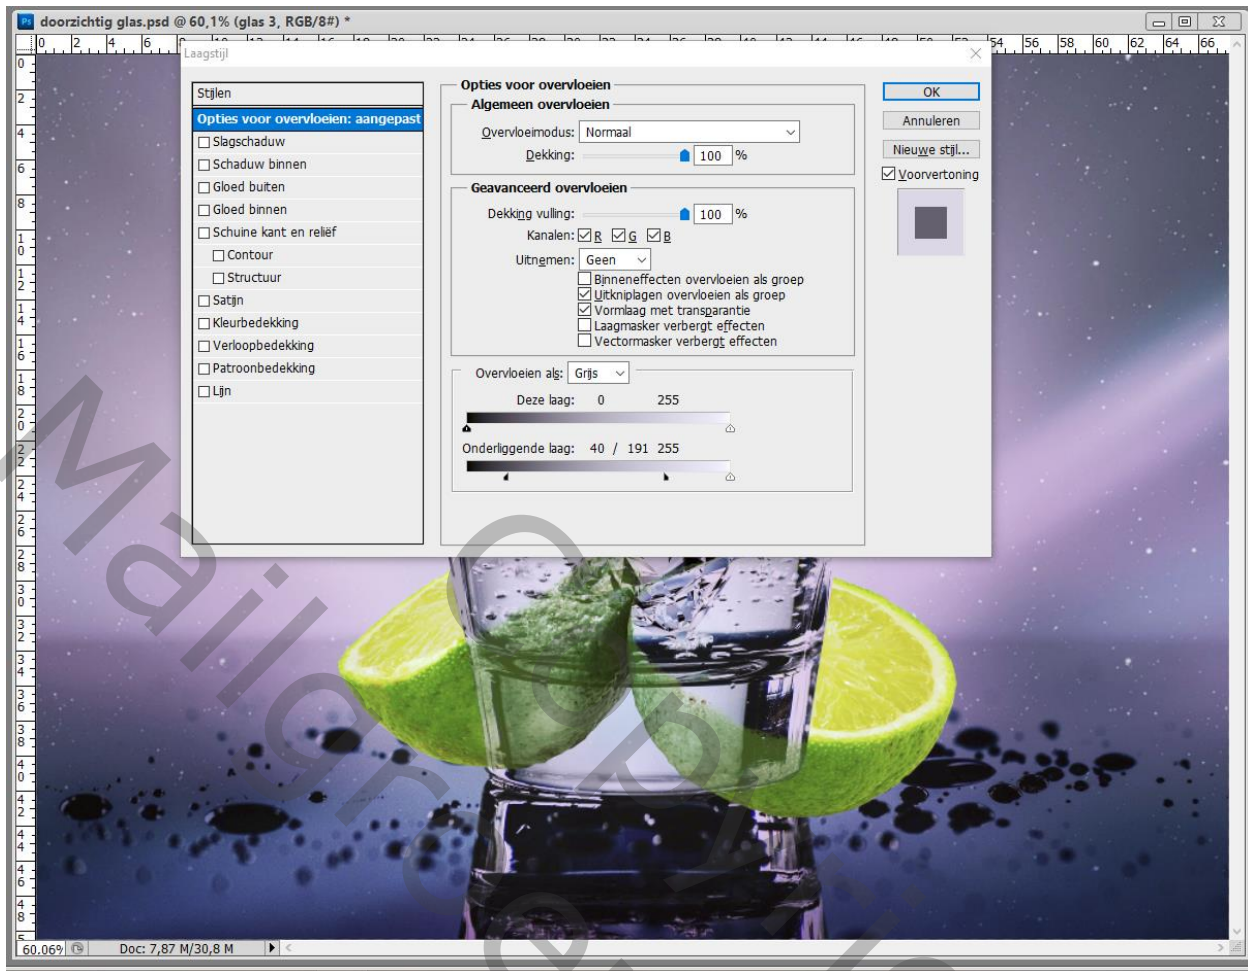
doorzichtig glas.psd @ 60,1% (glas 3, RGB/8#) *

Laagstijl

Stijlen
Opties voor overvloeien: aangepast
Slagschaduw
Schaduw binnen
Gloed buiten
Gloed binnen
Schuine kant en reliëf
Contour
Structuur
Satijn
Kleurbedekking
Verloopbedekking
Patroonbedekking
Lijn

Opties voor overvloeien
Algemeen overvloeien
Overvloeimodus: Normaal
Dekking: 100 %

Geavanceerd overvloeien
Dekking vulling: 100 %
Kanalen: R G B
Uitnemen: Geen
Binneneffecten overvloeien als groep
Uitknipplagen overvloeien als groep
Vormlaag met transparantie
Laagmasker verbergt effecten
Vectormasker verbergt effecten

Overvloeien als: Grijs
Deze laag: 0 255
Onderliggende laag: 40 / 191 255

OK
Annuleren
Nieuwe stijl...
Voorvertoning

60.06%
Doc: 7,87 M/30,8 M